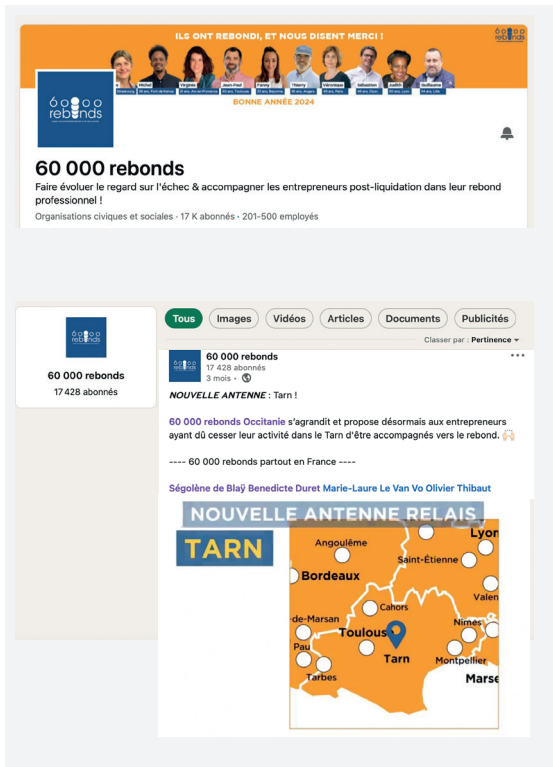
ILS ONT REBONDI, ET NOUS DISENT MERCI !

60 000 rebonds

Michel
Virginie
Jean-Paul
Fanny
Thierry
Véronique
Sébastien
Judith
Guillaume

BONNE ANNÉE 2024

60 000 rebonds

60 000 rebonds

Faire évoluer le regard sur l'échec & accompagner les entrepreneurs post-liquidation dans leur rebond professionnel !

Organisations civiques et sociales · 17 K abonnés · 201-500 employés

Tous
Images
Vidéos
Articles
Documents
Publicités

Classer par : Pertinence

60 000 rebonds

60 000 rebonds
17 428 abonnés

60 000 rebonds
17 428 abonnés
3 mois ·

NOUVELLE ANTENNE : Tarn !

60 000 rebonds Occitanie s'agrandit et propose désormais aux entrepreneurs ayant dû cesser leur activité dans le Tarn d'être accompagnés vers le rebond.

---- 60 000 rebonds partout en France ----

Ségolène de Blaÿ Benedicte Duret Marie-Laure Le Van Vo Olivier Thibaut

NOUVELLE ANTENNE RELAIS

TARN

Angoulême
Lyon
Saint-Étienne
Bordeaux
Valen
Cahors
de-Marsan
Toulous
Nîmes
Pau
Tarn
Montpellier
Tarbes
Marse